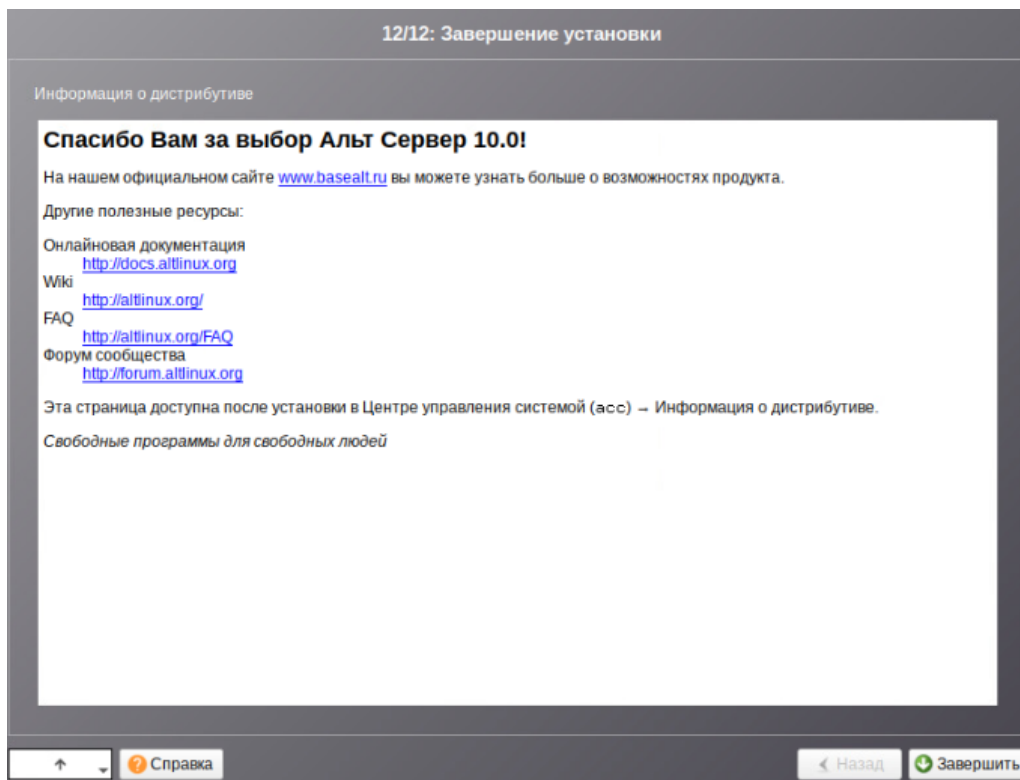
12/12: Завершение установки

Информация о дистрибутиве

Спасибо Вам за выбор Альт Сервер 10.0!

На нашем официальном сайте www.basealt.ru вы можете узнать больше о возможностях продукта.

Другие полезные ресурсы:

Онлайновая документация
http://docs.altlinux.org
Wiki
http://altlinux.org/
FAQ
http://altlinux.org/FAQ
Форум сообщества
http://forum.altlinux.org

Эта страница доступна после установки в Центре управления системой (acc) → Информация о дистрибутиве.

Свободные программы для свободных людей

↑ Справка Назад Завершить